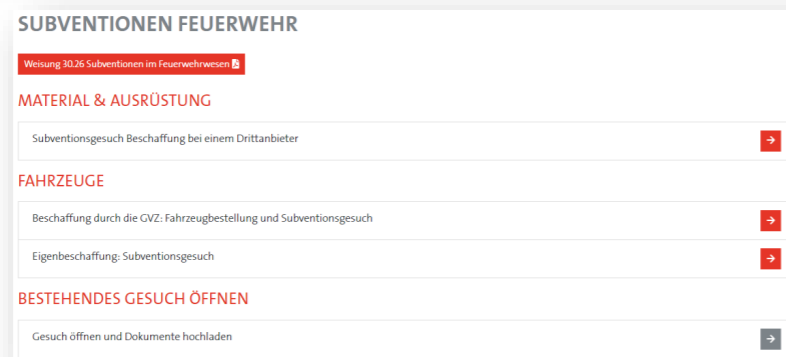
SUBVENTIONEN FEUERWEHR

Weisung 30.26 Subventionen im Feuerwehrwesen

MATERIAL & AUSRÜSTUNG

Subventionsgesuch Beschaffung bei einem Drittanbieter

FAHRZEUGE

Beschaffung durch die GVZ: Fahrzeugbestellung und Subventionsgesuch

Eigenbeschaffung: Subventionsgesuch

BESTEHENDES GESUCH ÖFFNEN

Gesuch öffnen und Dokumente hochladen